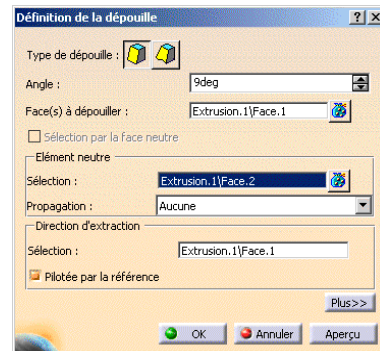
Définition de la dépouille

?
X

Type de dépouille :

Angle :
9deg

Face(s) à dépouiller :
Extrusion.1\Face.1

Sélection par la face neutre

Elément neutre

Sélection :
Extrusion.1\Face.2

Propagation :
Aucune

Direction d'extraction

Sélection :
Extrusion.1\Face.1

Pilotée par la référence

Plus>>

OK
Annuler
Aperçu